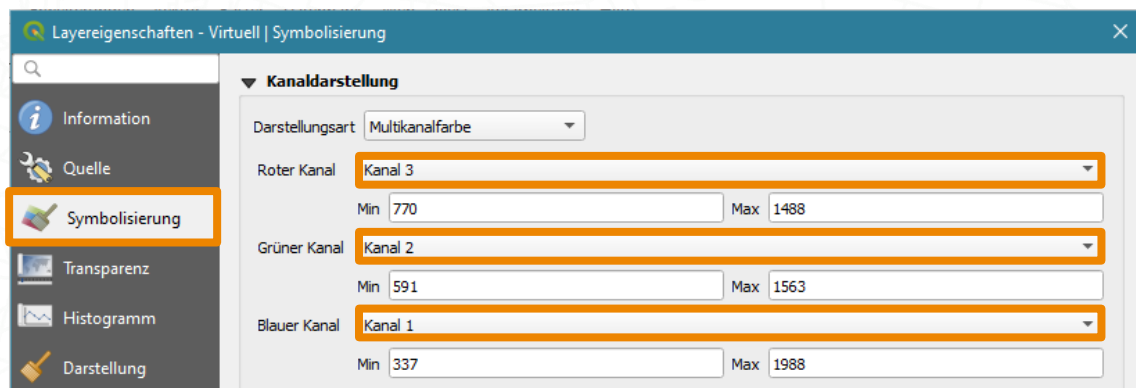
Layereigenschaften - Virtuell | Symbolisierung

Information
Quelle
Symbolisierung
Transparenz
Histogramm
Darstellung

Kanaldarstellung

Darstellungsart Multikanalfarbe

Roter Kanal Kanal 3
Min 770 Max 1488

Grüner Kanal Kanal 2
Min 591 Max 1563

Blauer Kanal Kanal 1
Min 337 Max 1988